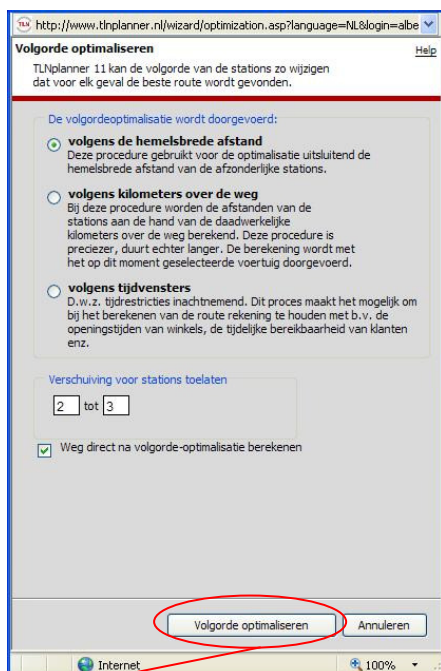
http://www.tlnplanner.nl/wizard/optimization.asp?language=NL&login=albe

Volgorde optimaliseren

Help

TLNplanner 11 kan de volgorde van de stations zo wijzigen dat voor elk geval de beste route wordt gevonden.

De volgordeoptimalisatie wordt doorgevoerd:

volgens de hemelsbrede afstand
Deze procedure gebruikt voor de optimalisatie uitsluitend de hemelsbrede afstand van de afzonderlijke stations.

volgens kilometers over de weg
Bij deze procedure worden de afstanden van de stations aan de hand van de daadwerkelijke kilometers over de weg berekend. Deze procedure is preciezer, duurt echter langer. De berekening wordt met het op dit moment geselecteerde voertuig doorgevoerd.

volgens tijdvensters
D.w.z. tijdrestricties inachtnemend. Dit proces maakt het mogelijk om bij het berekenen van de route rekening te houden met b.v. de openingstijden van winkels, de tijdelijke bereikbaarheid van klanten enz.

Verschuiving voor stations toelaten

2 tot 3

Weg direct na volgorde-optimalisatie berekenen

Volgorde optimaliseren

Annuleren

Internet

100%